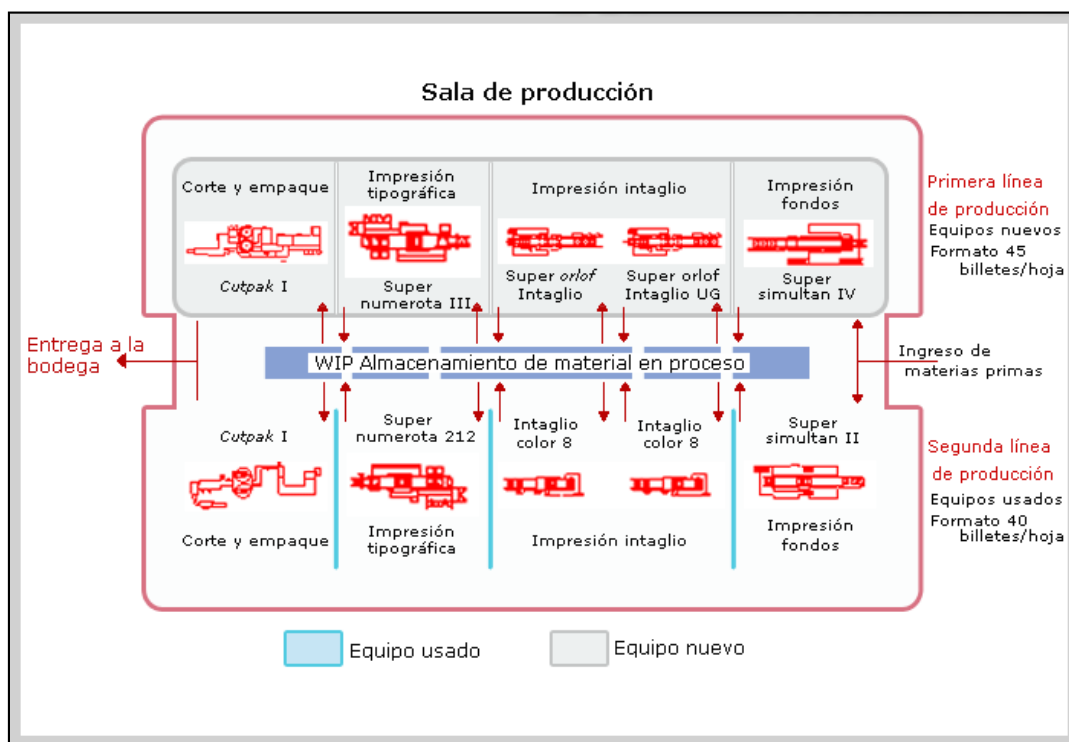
Sala de producción

Corte y empaque

Cutpak I

Impresión tipográfica

Super numerota III

Impresión intaglio

Super orlof Intaglio

Super orlof Intaglio UG

Impresión fondos

Super simultan IV

Primera línea de producción

Equipos nuevos

Formato 45 billetes/hoja

Entrega a la bodega

WIP Almacenamiento de material en proceso

Ingreso de materias primas

Cutpak I

Corte y empaque

Super numerota 212

Impresión tipográfica

Intaglio color 8

Intaglio color 8

Impresión intaglio

Super simultan II

Impresión fondos

Segunda línea de producción

Equipos usados

Formato 40 billetes/hoja

Equipo usado

Equipo nuevo